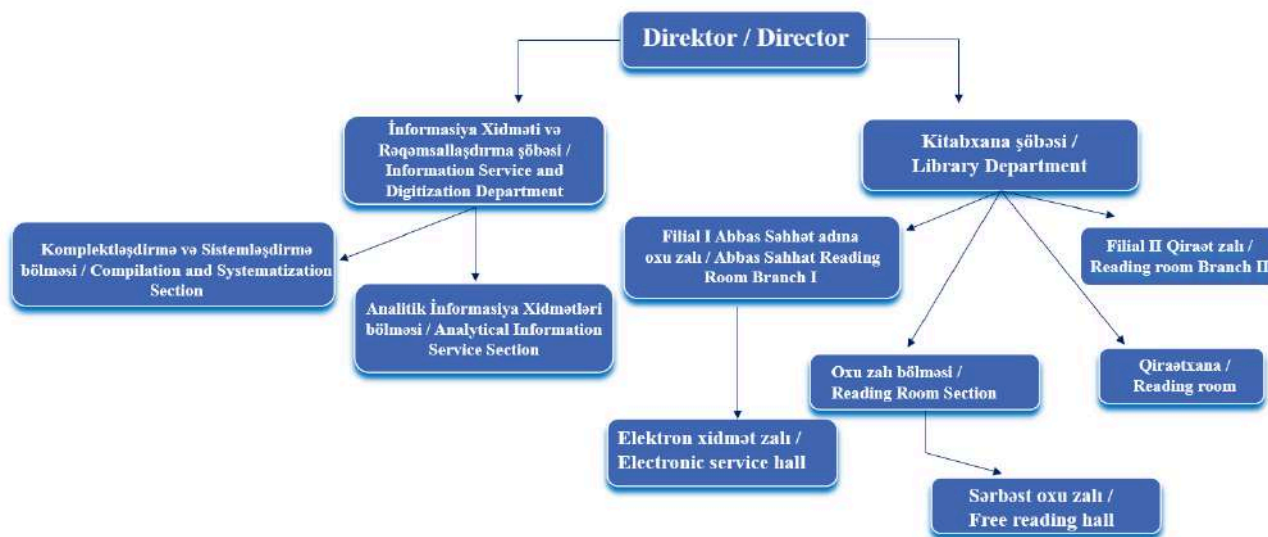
Direktor / Director

İnformasiya Xidməti və Rəqəmsallaşdırma şöbəsi / Information Service and Digitization Department

Kitabxana şöbəsi / Library Department

Komplektləşdirmə və Sistemləşdirmə bölməsi / Compilation and Systematization Section

Analitik İnformasiya Xidmətləri bölməsi / Analytical Information Service Section

Filial I Abbas Səhhət adına oxu zalı / Abbas Sahhat Reading Room Branch I

Filial II Qiraət zalı / Reading room Branch II

Oxu zalı bölməsi / Reading Room Section

Qiraətxana / Reading room

Elektron xidmət zalı / Electronic service hall

Sərbəst oxu zalı / Free reading hall